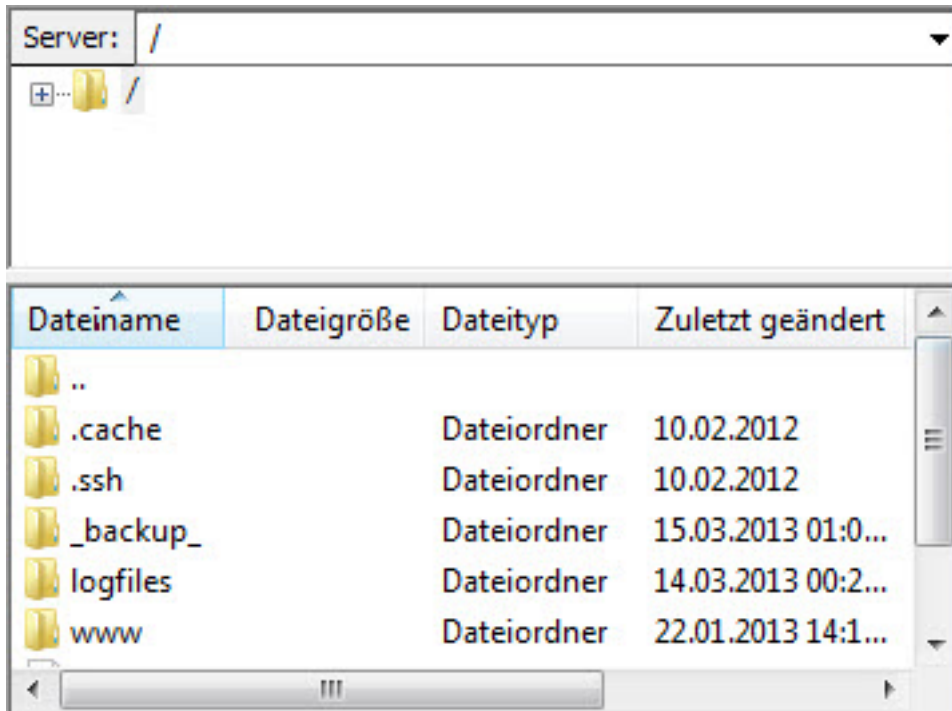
Server: /

/

| Dateiname | Dateigröße | Dateityp | Zuletzt geändert |
|---|---|---|---|
| .. | | | |
| .cache | | Dateiordner | 10.02.2012 |
| .ssh | | Dateiordner | 10.02.2012 |
| _backup_ | | Dateiordner | 15.03.2013 01:0... |
| logfiles | | Dateiordner | 14.03.2013 00:2... |
| www | | Dateiordner | 22.01.2013 14:1... |